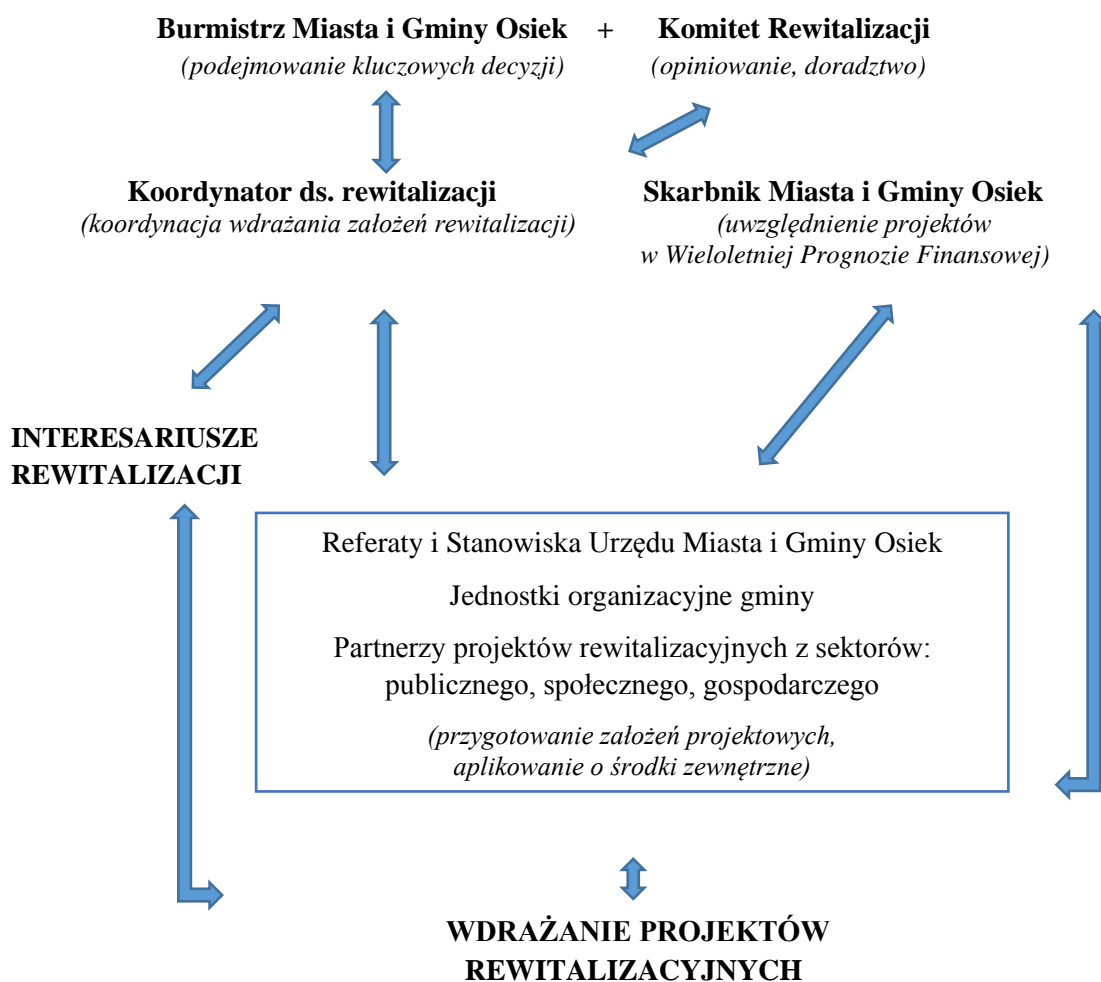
**Burmistrz Miasta i Gminy Osiek** + **Komitet Rewitalizacji**
*(podejmowanie kluczowych decyzji)* *(opiniowanie, doradztwo)*

**Koordynator ds. rewitalizacji**
*(koordynacja wdrażania założeń rewitalizacji)*

**Skarbnik Miasta i Gminy Osiek**
*(uwzględnienie projektów w Wieloletniej Prognozie Finansowej)*

**INTERESARIUSZE REWITALIZACJI**

Referaty i Stanowiska Urzędu Miasta i Gminy Osiek

Jednostki organizacyjne gminy

Partnerzy projektów rewitalizacyjnych z sektorów: publicznego, społecznego, gospodarczego

*(przygotowanie założeń projektowych, aplikowanie o środki zewnętrzne)*

**WDRAŻANIE PROJEKTÓW REWITALIZACYJNYCH**